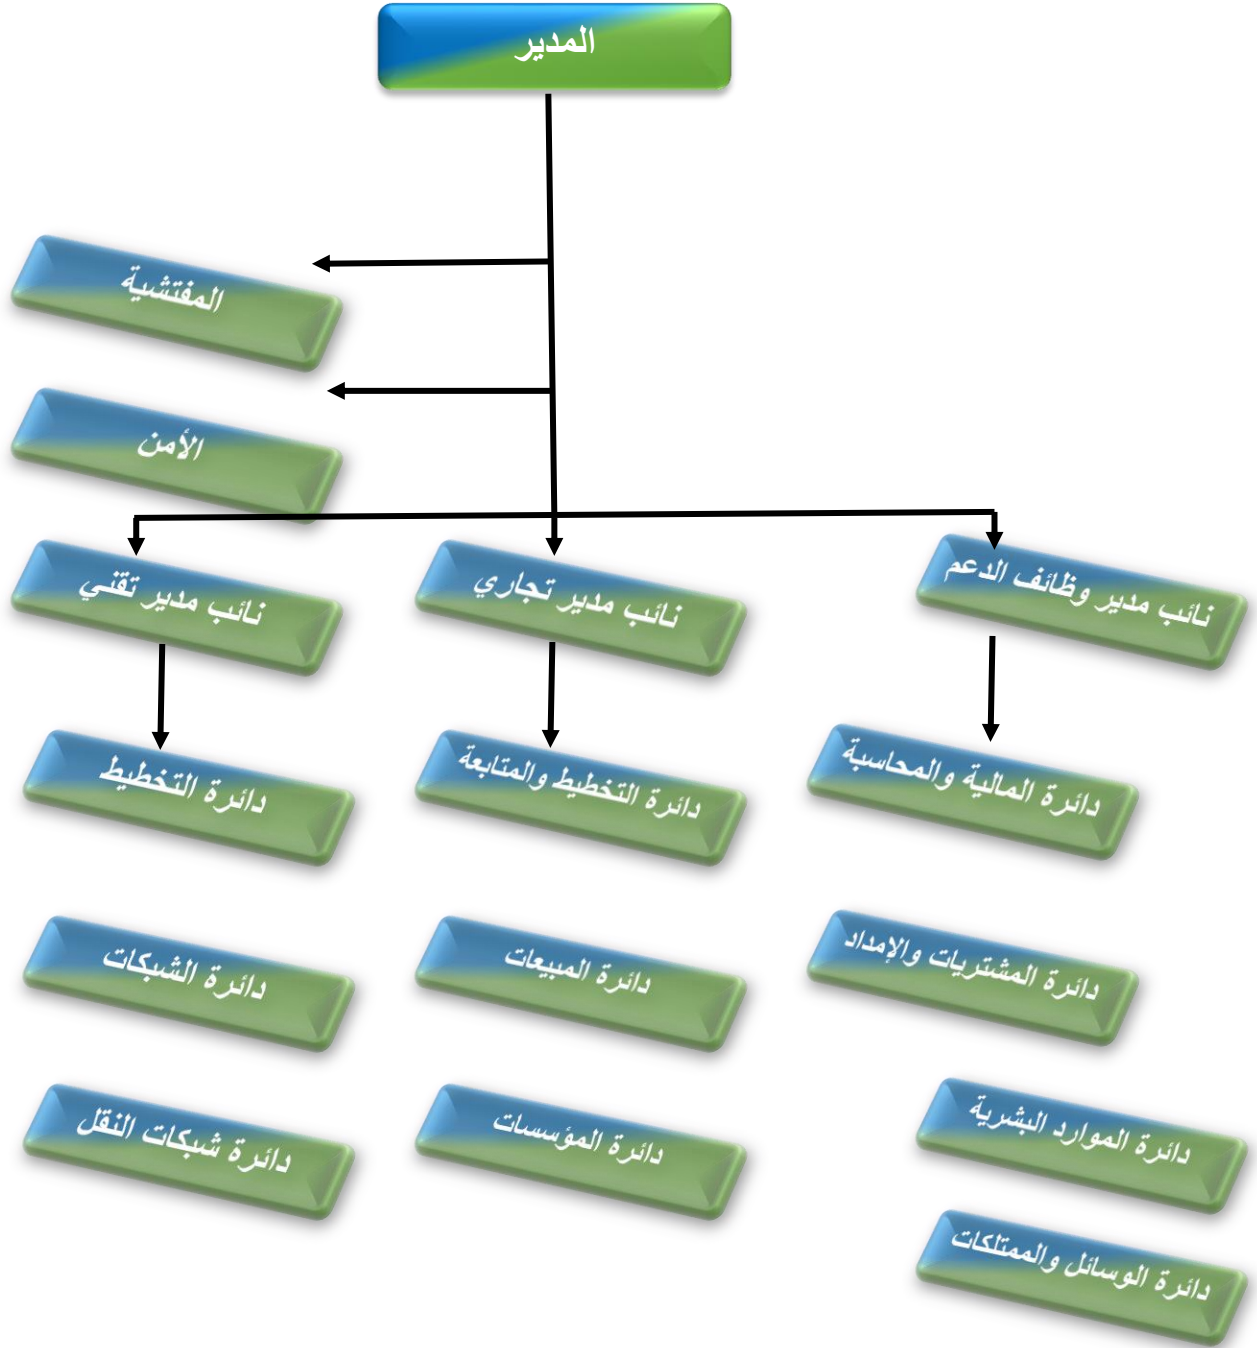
المدير

المفتشية

الأمن

نائب مدير وظائف الدعم

نائب مدير تجاري

نائب مدير تقني

دائرة المالية والمحاسبة

دائرة المشتريات والإمداد

دائرة الموارد البشرية

دائرة الوسائل والممتلكات

دائرة التخطيط والمتابعة

دائرة المبيعات

دائرة المؤسسات

دائرة التخطيط

دائرة الشبكات

دائرة شبكات النقل